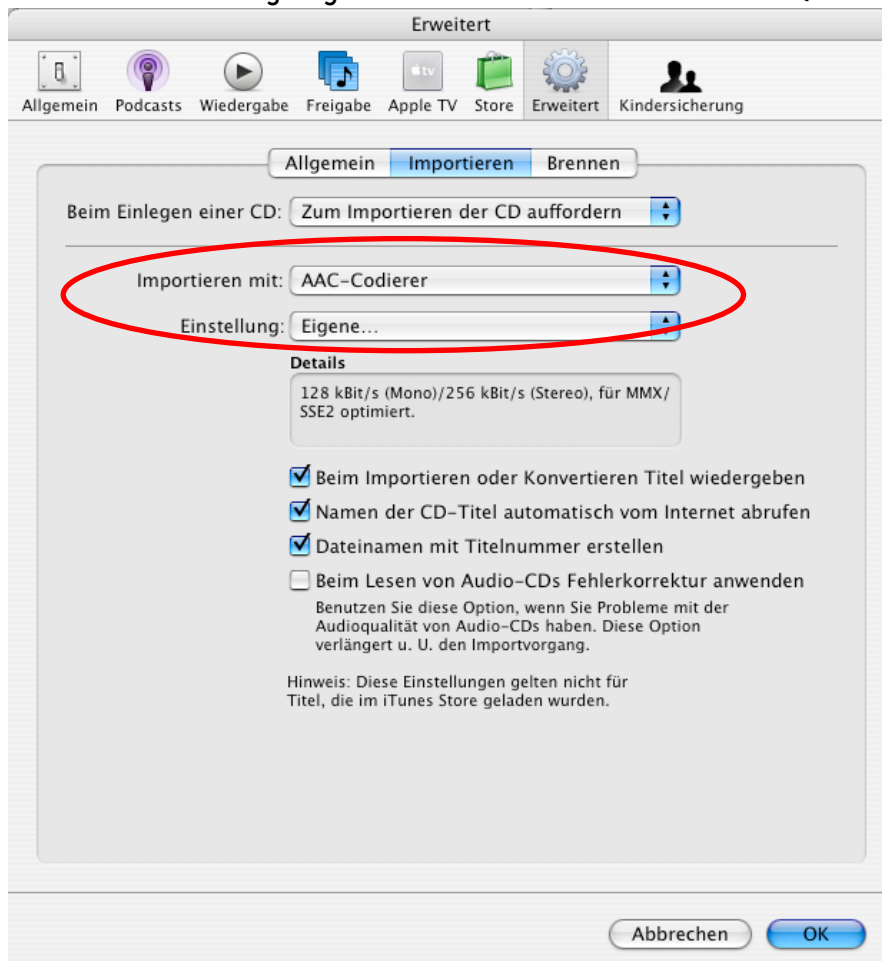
Erweitert

Allgemein Podcasts Wiedergabe Freigabe Apple TV Store Erweitert Kindersicherung

Allgemein Importieren Brennen

Beim Einlegen einer CD: Zum Importieren der CD auffordern

Importieren mit: AAC-Codierer

Einstellung: Eigene…

Details

128 kBit/s (Mono)/256 kBit/s (Stereo), für MMX/SSE2 optimiert.

Beim Importieren oder Konvertieren Titel wiedergeben

Namen der CD-Titel automatisch vom Internet abrufen

Dateinamen mit Titelnummer erstellen

Beim Lesen von Audio-CDs Fehlerkorrektur anwenden

Benutzen Sie diese Option, wenn Sie Probleme mit der Audioqualität von Audio-CDs haben. Diese Option verlängert u. U. den Importvorgang.

Hinweis: Diese Einstellungen gelten nicht für Titel, die im iTunes Store geladen wurden.

Abbrechen OK